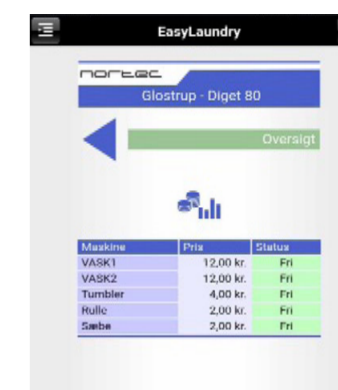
EasyLaundry

nortec

Glostrup - Diget 80

Oversigt

| Maskine | Pris | Status |
|---|---|---|
| VASK1 | 12,00 kr. | Fri |
| VASK2 | 12,00 kr. | Fri |
| Tumbler | 4,00 kr. | Fri |
| Rulle | 2,00 kr. | Fri |
| Sæbe | 2,00 kr. | Fri |